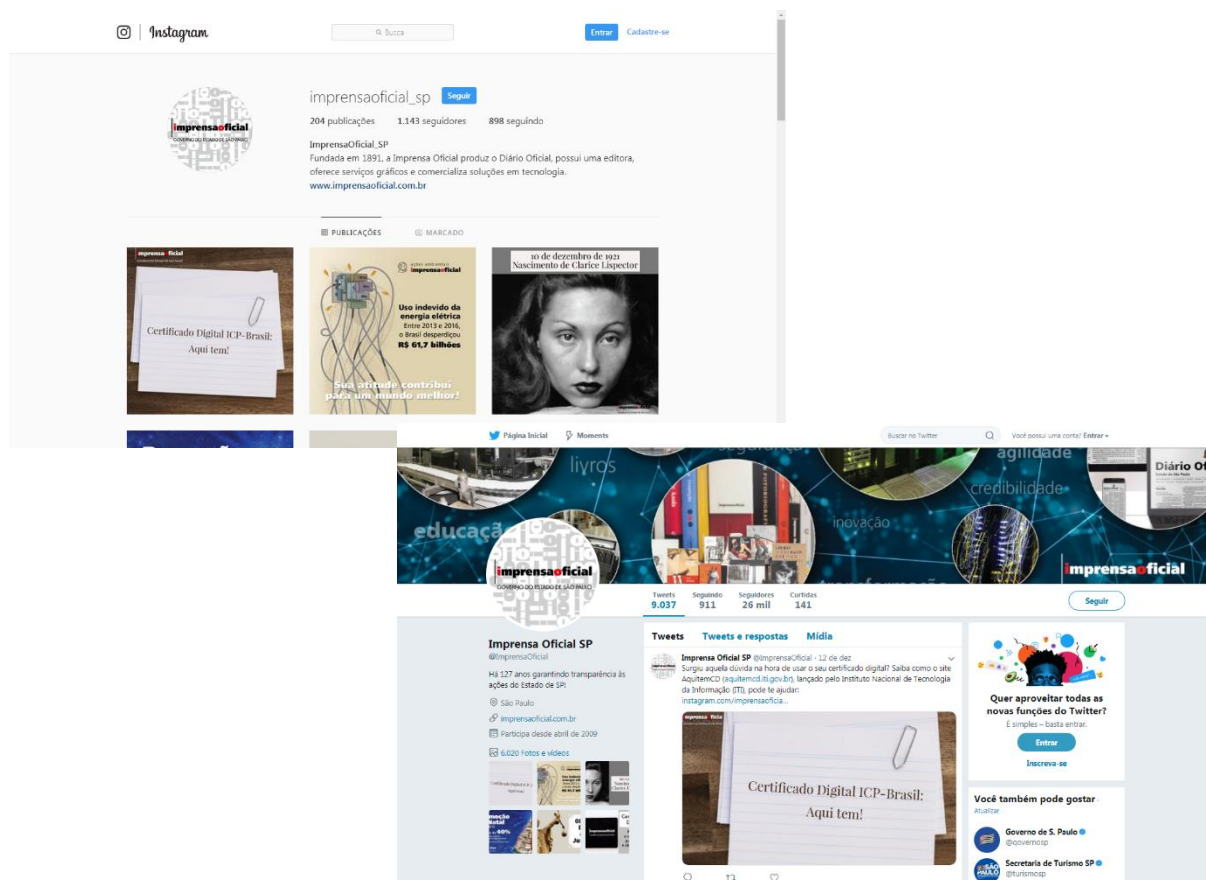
Instagram

Busca

Entrar Cadastre-se

impresnaoficial_sp Seguir

204 publicações 1.143 seguidores 898 seguindo

ImprensaOficial_SP
Fundada em 1891, a Imprensa Oficial produz o Diário Oficial, possui uma editora, oferece serviços gráficos e comercializa soluções em tecnologia.
www.imprensaoficial.com.br

PUBLICAÇÕES MARCADO

imprensaoficial

Certificado Digital ICP-Brasil: Aqui tem!

imprensaoficial

Uso indevido da energia elétrica
Entre 2013 e 2016, o Brasil desperdiçou R$ 61,7 bilhões

Sua atitude contribui para um mundo melhor!

10 de dezembro de 1921
Nascimento de Clarice Lispector

Página Inicial Moments

Buscar no Twitter

Você possui uma conta? Entrar

livros agilidade credibilidade educação inovação Diário Of

imprensaoficial

Tweets 9.037 Seguindo 911 Seguidores 26 mil Curtidas 141

Seguir

Imprensa Oficial SP
@ImprensaOficial

Há 127 anos garantindo transparência às ações do Estado de SP!

São Paulo
imprensaoficial.com.br
Participa desde abril de 2009

6.020 Fotos e vídeos

Tweets Tweets e respostas Mídia

Imprensa Oficial SP @ImprensaOficial · 12 de dez
Surgiu aquela dúvida na hora de usar o seu certificado digital? Saiba como o site AquitemCD (aquitemcd.iti.gov.br), lançado pelo Instituto Nacional de Tecnologia da Informação (ITI), pode te ajudar:
instagram.com/imprensaoficia...

Certificado Digital ICP-Brasil: Aqui tem!

Quer aproveitar todas as novas funções do Twitter?
É simples – basta entrar.
Entrar
Inscreva-se

Você também pode gostar · Atualizar

Governo de S. Paulo
@governosp

Secretaria de Turismo SP
@turismosp